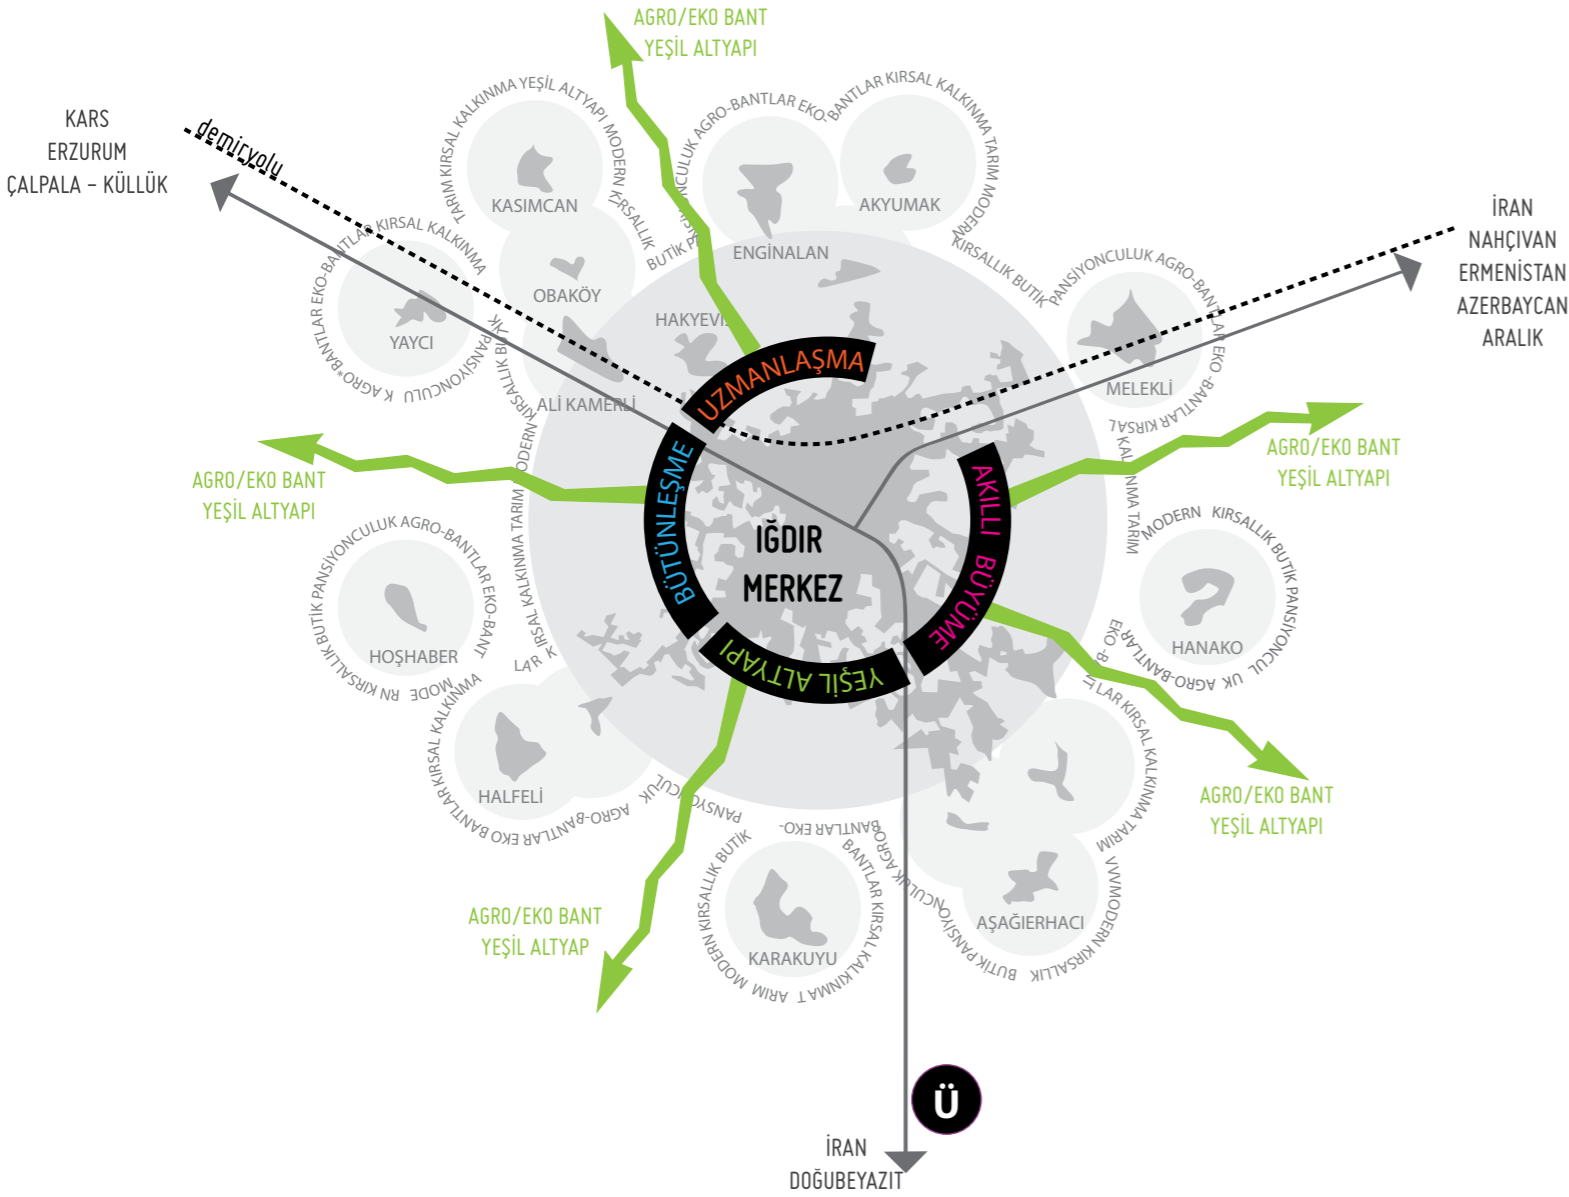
AGRO/EKO BANT
YEŞİL ALTYAPI

KARS
ERZURUM
ÇALPALA – KÜLLÜK

demiryolu

İRAN
NAHÇIVAN
ERMENİSTAN
AZERBAYCAN
ARALIK

KASIMCAN
AKYUMAK
ENGİNALAN
OBAKÖY
YAYCI
HAKYEVİ
MELEKLİ
ALİ KAMERLİ

UZMANLAŞMA
BÜTÜNLEŞME
AKILLI BÜYÜME
YEŞİL ALTYAPI

IĞDIR
MERKEZ

AGRO/EKO BANT
YEŞİL ALTYAPI

AGRO/EKO BANT
YEŞİL ALTYAPI

HOŞHABER
HANAKO
HALFELİ
AŞAĞIERHACI
KARAKUYU

AGRO/EKO BANT
YEŞİL ALTYAPI

AGRO/EKO BANT
YEŞİL ALTYAP

Ü

İRAN
DOĞUBEYAZIT

TARIM KIRSAL KALKINMA YEŞİL ALTYAPI MODERN KIRSALLIK BUTİK PANSİYONCULUK AGRO-BANTLAR EKO-BANTLAR KIRSAL KALKINMA TARIM MODERN KIRSALLIK BUTİK PANSİYONCULUK AGRO-BANTLAR EKO-BANTLAR KIRSAL KALKINMA TARIM MODERN KIRSALLIK BUTİK PANSİYONCULUK AGRO-BANTLAR EKO-BANT